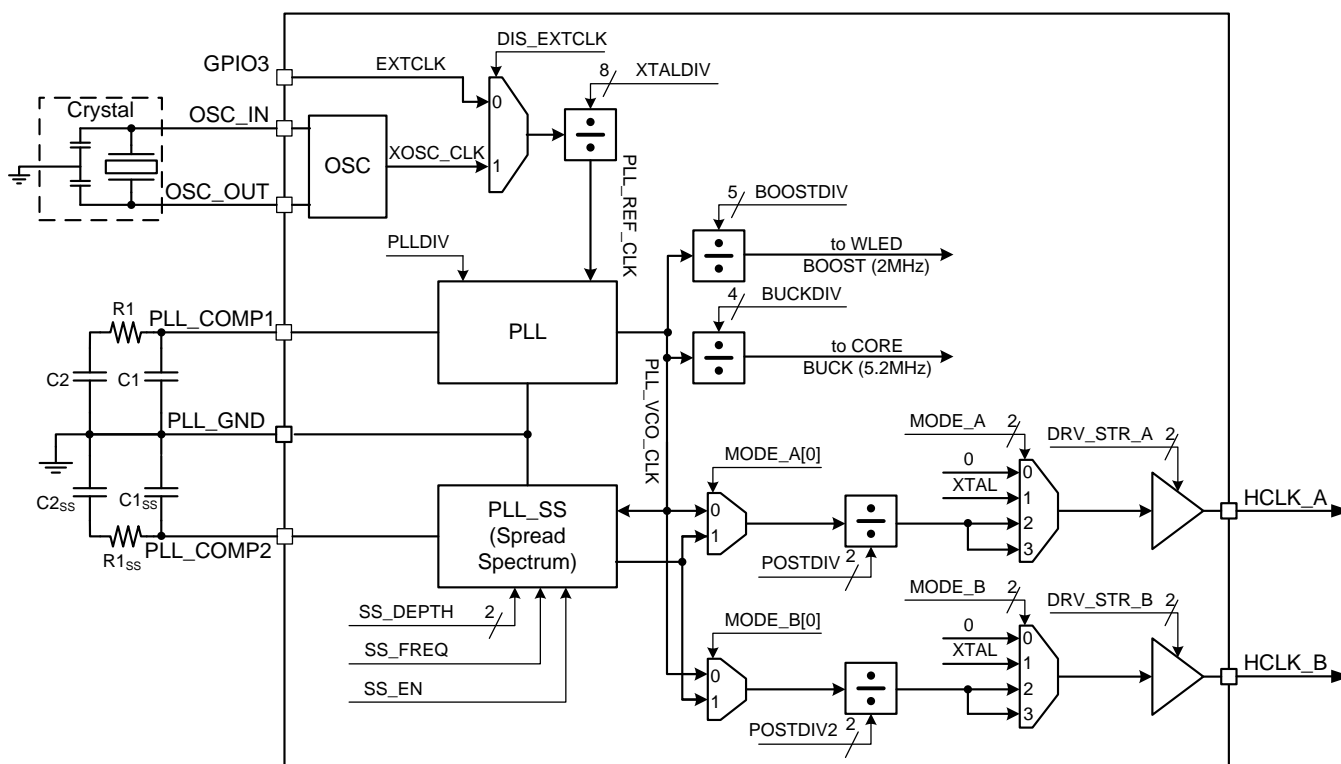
GPIO3
EXTCLK
DIS_EXTCLK
8
XTALDIV
Crystal
OSC_IN
0
OSC
XOSC_CLK
1
OSC_OUT
PLL_REF_CLK
5
BOOSTDIV
to WLED
BOOST (2MHz)
PLLDIV
4
BUCKDIV
R1
PLL_COMP1
PLL
to CORE
BUCK (5.2MHz)
C2
C1
PLL_VCO_CLK
PLL_GND
MODE_A
2
DRV_STR_A
2
MODE_A[0]
0
XTAL
$C2_{SS}$
$C1_{SS}$
PLL_SS
(Spread
Spectrum)
0
0
1
1
2
3
HCLK_A
$R1_{SS}$
PLL_COMP2
POSTDIV
2
SS_DEPTH
2
MODE_B
2
DRV_STR_B
2
SS_FREQ
MODE_B[0]
0
XTAL
0
0
1
1
2
3
HCLK_B
SS_EN
POSTDIV2
2